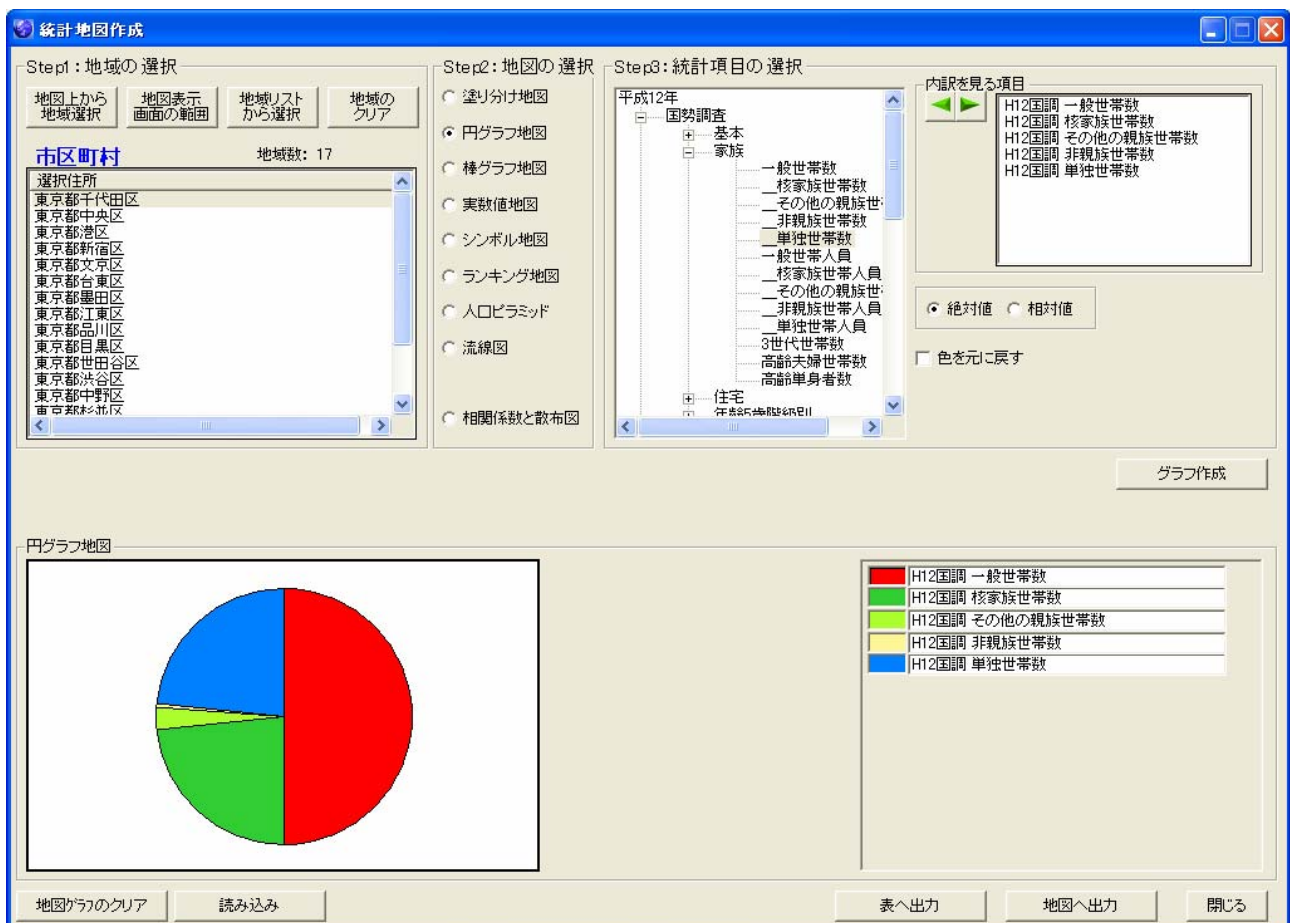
統計地図作成

Step1：地域の選択

地図上から地域選択

地図表示画面の範囲

地域リストから選択

地域のクリア

市区町村

地域数：17

選択住所
東京都千代田区
東京都中央区
東京都港区
東京都新宿区
東京都文京区
東京都台東区
東京都墨田区
東京都江東区
東京都品川区
東京都目黒区
東京都世田谷区
東京都渋谷区
東京都中野区
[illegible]

Step2：地図の選択

塗り分け地図
円グラフ地図
棒グラフ地図
実数値地図
シンボル地図
ランキング地図
人口ピラミッド
流線図
相関係数と散布図

Step3：統計項目の選択

平成12年
国勢調査
基本
家族
一般世帯数
核家族世帯数
その他の親族世
非親族世帯数
単独世帯数
一般世帯人員
核家族世帯人員
その他の親族世
非親族世帯人員
単独世帯人員
3世代世帯数
高齢夫婦世帯数
高齢単身者数
住宅
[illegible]

内訳を見る項目

H12国調 一般世帯数
H12国調 核家族世帯数
H12国調 その他の親族世帯数
H12国調 非親族世帯数
H12国調 単独世帯数

絶対値　相対値

色を元に戻す

グラフ作成

円グラフ地図

H12国調 一般世帯数
H12国調 核家族世帯数
H12国調 その他の親族世帯数
H12国調 非親族世帯数
H12国調 単独世帯数

地図ｸﾞﾗﾌのクリア

読み込み

表へ出力

地図へ出力

閉じる